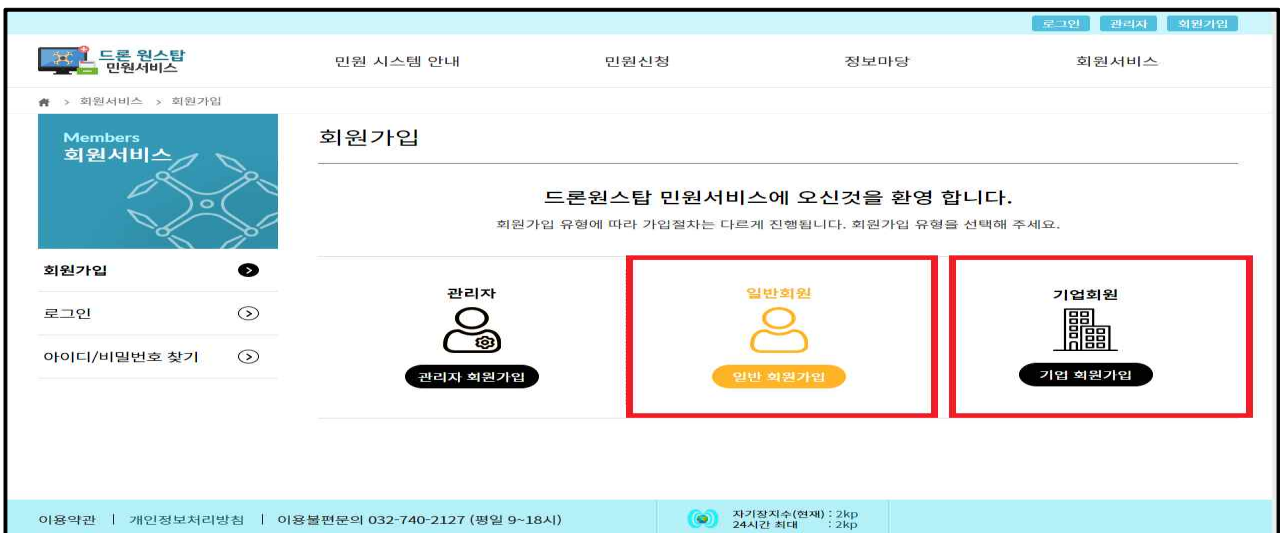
로그인 관리자 회원가입

드론 원스탑 민원서비스

민원 시스템 안내 민원신청 정보마당 회원서비스

> 회원서비스 > 회원가입

Members
회원서비스

회원가입

로그인

아이디/비밀번호 찾기

회원가입

드론원스탑 민원서비스에 오신것을 환영 합니다.

회원가입 유형에 따라 가입절차는 다르게 진행됩니다. 회원가입 유형을 선택해 주세요.

관리자

관리자 회원가입

일반회원

일반 회원가입

기업회원

기업 회원가입

이용약관 | 개인정보처리방침 | 이용불편문의 032-740-2127 (평일 9~18시)

자기장지수(현재) : 2kp
24시간 최대 : 2kp